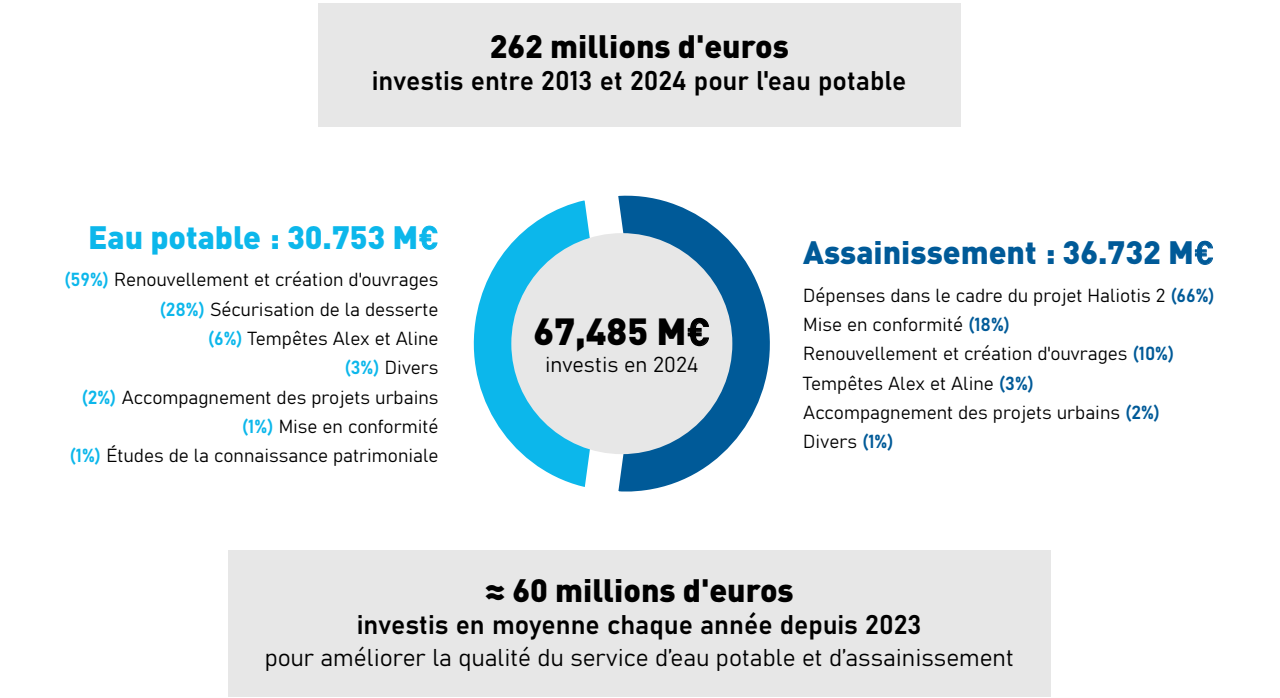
262 millions d'euros
investis entre 2013 et 2024 pour l'eau potable

Eau potable : 30.753 M€

(59%) Renouvellement et création d'ouvrages
(28%) Sécurisation de la desserte
(6%) Tempêtes Alex et Aline
(3%) Divers
(2%) Accompagnement des projets urbains
(1%) Mise en conformité
(1%) Études de la connaissance patrimoniale

67,485 M€
investis en 2024

Assainissement : 36.732 M€

Dépenses dans le cadre du projet Haliotis 2 (66%)
Mise en conformité (18%)
Renouvellement et création d'ouvrages (10%)
Tempêtes Alex et Aline (3%)
Accompagnement des projets urbains (2%)
Divers (1%)

≈ 60 millions d'euros
investis en moyenne chaque année depuis 2023
pour améliorer la qualité du service d'eau potable et d'assainissement